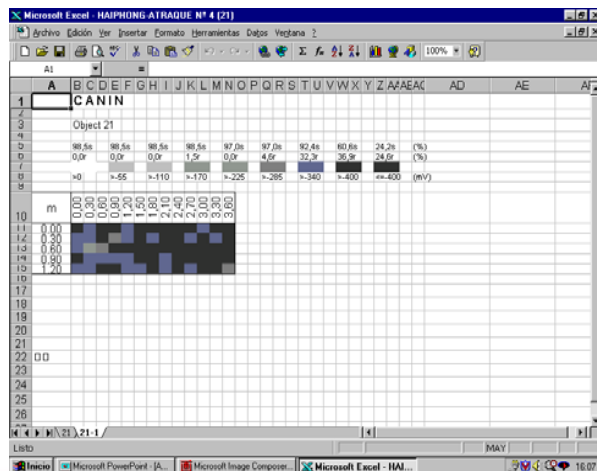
Microsoft Excel - HAIPHONG-ATRAQUE Nº 4 (21)

Archivo Edición Ver Insertar Formato Herramientas Datos Ventana ?

100%

A1 =

A B C D E F G H I J K L M N O P Q R S T U V W X Y Z AA AB AC AD AE AF

1 CANIN
2
3 Object 21
4
5 98,5s 98,5s 98,5s 98,5s 97,0s 97,0s 92,4s 60,6s 24,2s (%)
6 0,0r 0,0r 0,0r 1,5r 0,0r 4,6r 32,3r 36,9r 24,6r (%)
7
8 >0 >-55 >-110 >-170 >-225 >-285 >-340 >-400 <=-400 (mV)
9
10 m 0,00 0,30 0,60 0,90 1,20 1,50 1,80 2,10 2,40 2,70 3,00 3,30 3,60
11 0,00
12 0,30
13 0,60
14 0,90
15 1,20
16
17
18
19
20
21
22 0 0
23
24
25
26

21 21-1

Listo MAY

Inicio Microsoft PowerPoint - [A... Microsoft Image Composer... Microsoft Excel - HAI... 16:07